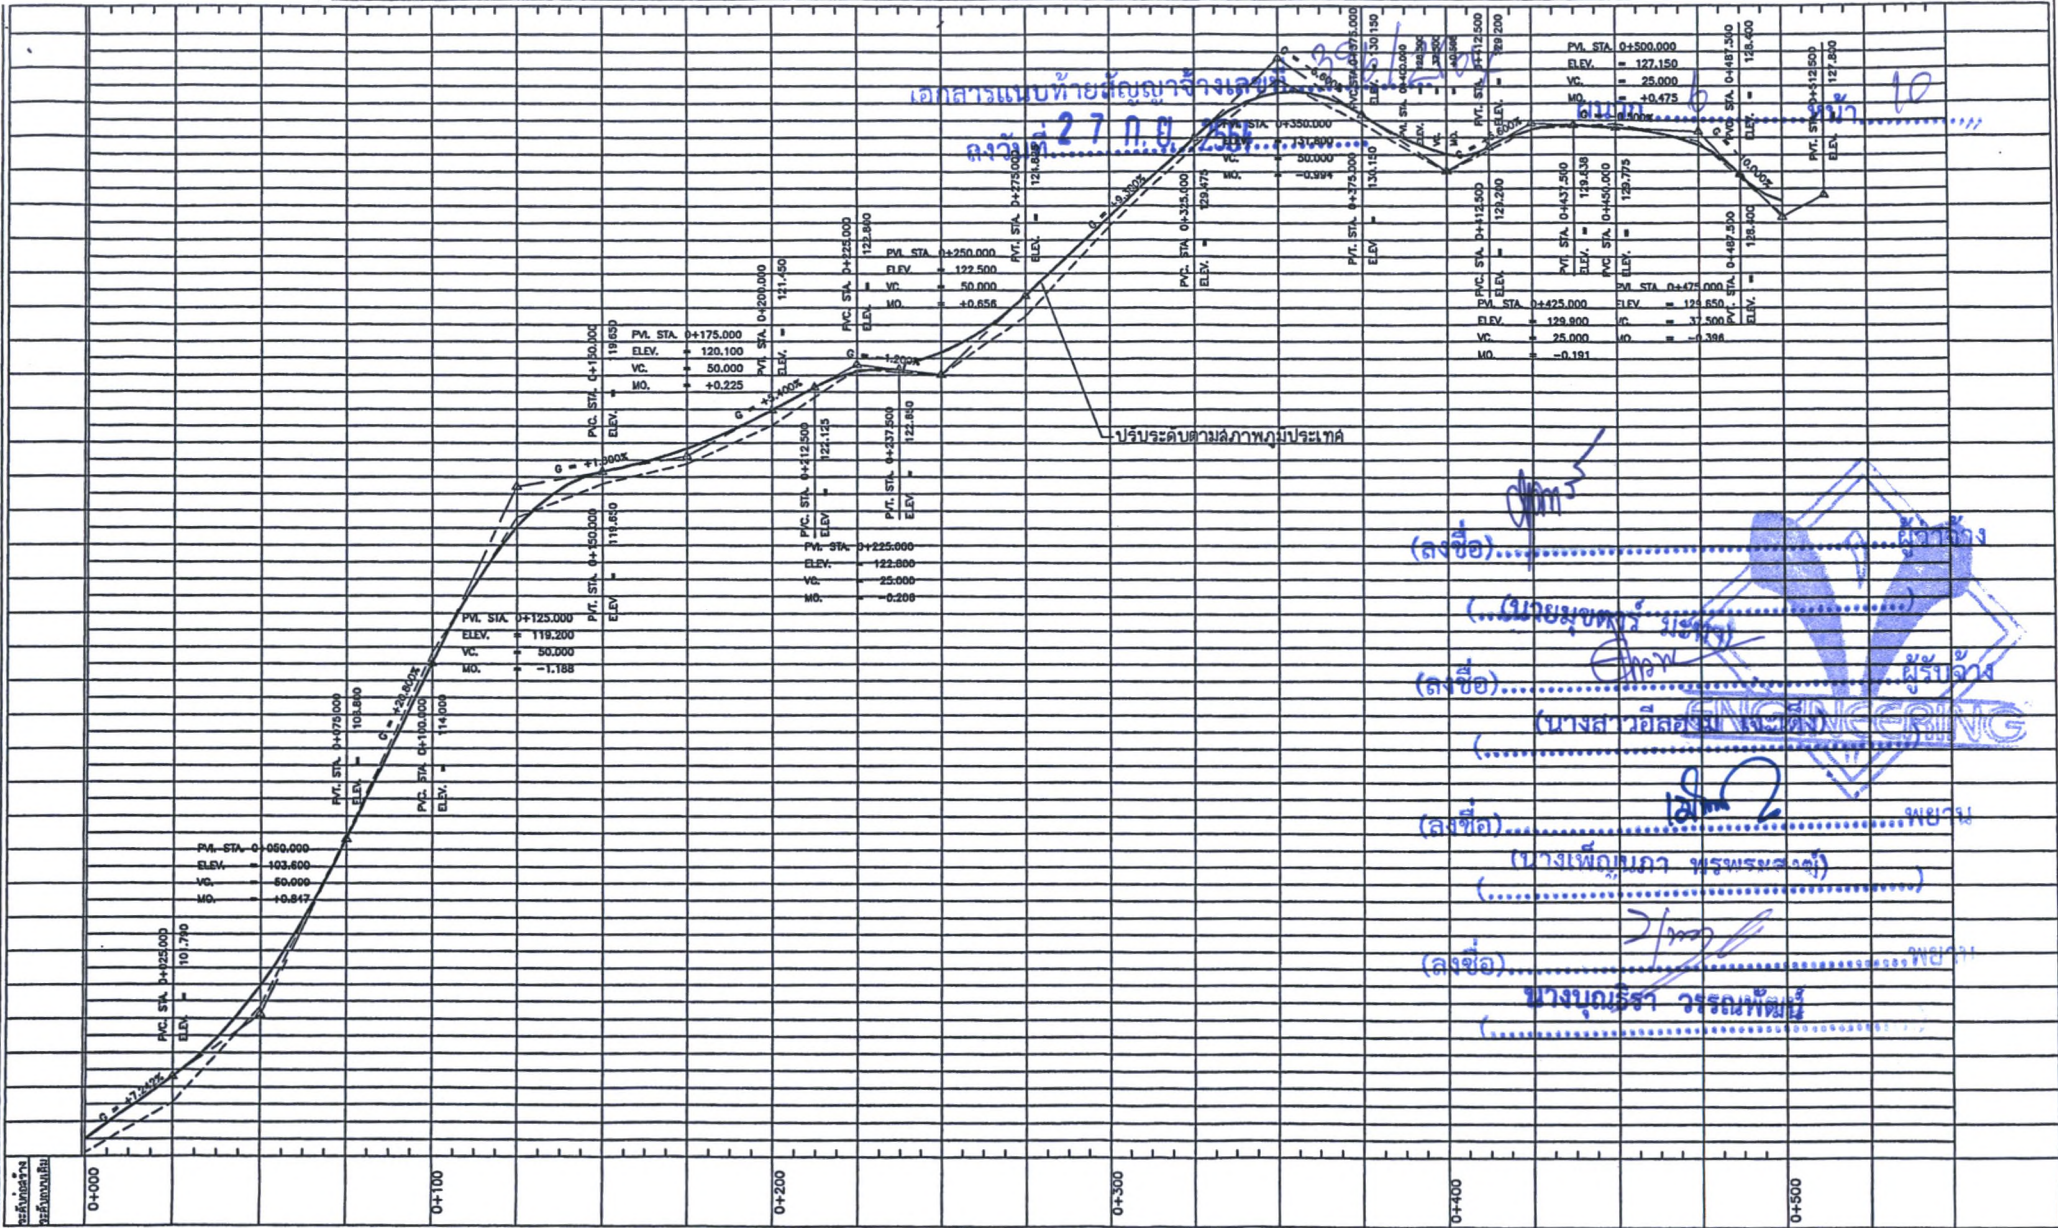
เอกสารแนบท้ายสัญญาจ้างเลขที่ 39/2564
ลงวันที่ 27 ก.ย. 2564
แผ่นที่ 6 หน้า 10

PVI. STA. 0+500.000
ELEV. = 127.150
VC. = 25.000
MO. = +0.475

PVI. STA. 0+350.000
ELEV. = 131.800
VC. = 50.000
MO. = -0.994

PVI. STA. 0+250.000
ELEV. = 122.500
VC. = 50.000
MO. = +0.656

PVI. STA. 0+175.000
ELEV. = 120.100
VC. = 50.000
MO. = +0.225

PVI. STA. 0+125.000
ELEV. = 119.200
VC. = 50.000
MO. = -1.188

PVI. STA. 0+050.000
ELEV. = 103.600
VC. = 50.000
MO. = +0.817

PVI. STA. 0+225.000
ELEV. = 122.800
VC. = 25.000
MO. = -0.208

PVI. STA. 0+425.000
ELEV. = 129.900
VC. = 25.000
MO. = -0.191

PVI. STA. 0+475.000
ELEV. = 129.650
VC. = 37.500
MO. = -0.398

PVC. STA. 0+025.000 ELEV. = 101.790
PVT. STA. 0+075.000 ELEV. = 105.800
PVC. STA. 0+100.000 ELEV. = 114.000
PVT. STA. 0+150.000 ELEV. = 119.650
PVC. STA. 0+150.000 ELEV. = 119.650
PVT. STA. 0+200.000 ELEV. = 121.450
PVC. STA. 0+212.500 ELEV. = 122.125
PVC. STA. 0+225.000 ELEV. = 122.800
PVT. STA. 0+237.500 ELEV. = 122.650
PVT. STA. 0+275.000 ELEV. = 124.600
PVC. STA. 0+325.000 ELEV. = 129.475
PVT. STA. 0+375.000 ELEV. = 130.150
PVC. STA. 0+412.500 ELEV. = 129.200
PVT. STA. 0+437.500 ELEV. = 129.438
PVC. STA. 0+450.000 ELEV. = 129.775
PVT. STA. 0+487.500 ELEV. = 128.400
PVT. STA. 0+512.500 ELEV. = 127.800

G = +7.242%
G = +20.800%
G = +1.300%
G = +5.400%
G = -1.200%
G = +9.300%
G = -6.600%
G = +2.600%
G = -0.500%
G = -0.800%

ปรับระดับตามสภาพภูมิประเทศ

(ลงชื่อ)........................................ผู้ว่าจ้าง
(นายมุขหฤร์ มีชัย)
(ลงชื่อ)........................................ผู้รับจ้าง
(นางสาวอีลอรม หะตีม)
(ลงชื่อ)........................................พยาน
(นางเพ็ญนภา พรพรหมฮาตู)
(ลงชื่อ)........................................พยาน
นางบุญธิรา วรรณพัฒน์

ENGINEERING

ระดับก่อสร้าง
ระดับดินเดิม
0+000
0+100
0+200
0+300
0+400
0+500